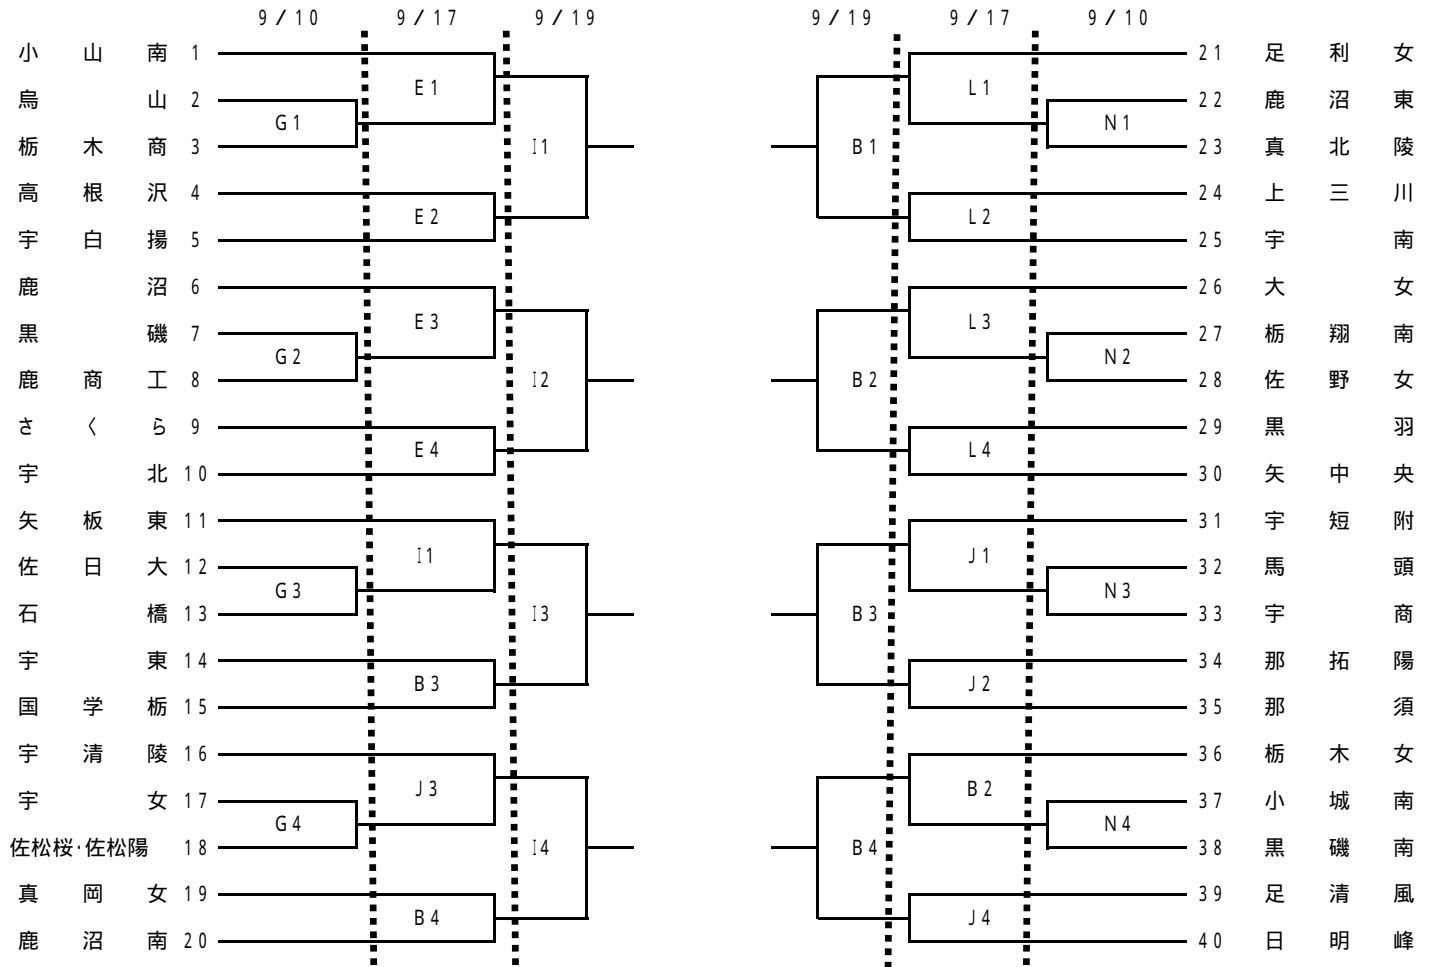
9/10　9/17　9/19　9/19　9/17　9/10

小山南 1
烏山 2
栃木商 3
高根沢 4
宇白揚 5
鹿沼 6
黒磯 7
鹿商工 8
さくら 9
宇北 10
矢板東 11
佐日大 12
石橋 13
宇東 14
国学栃 15
宇清陵 16
宇女 17
佐松桜·佐松陽 18
真岡女 19
鹿沼南 20

G1
G2
G3
G4

E1
E2
E3
E4
I1
B3
J3
B4

I1
I2
I3
I4

B1
B2
B3
B4

L1
L2
L3
L4
J1
J2
B2
J4

N1
N2
N3
N4

21 足利女
22 鹿沼東
23 真北陵
24 上三川
25 宇南
26 大女
27 栃翔南
28 佐野女
29 黒羽
30 矢中央
31 宇短附
32 馬頭
33 宇商
34 那拓陽
35 那須
36 栃木女
37 小城南
38 黒磯南
39 足清風
40 日明峰